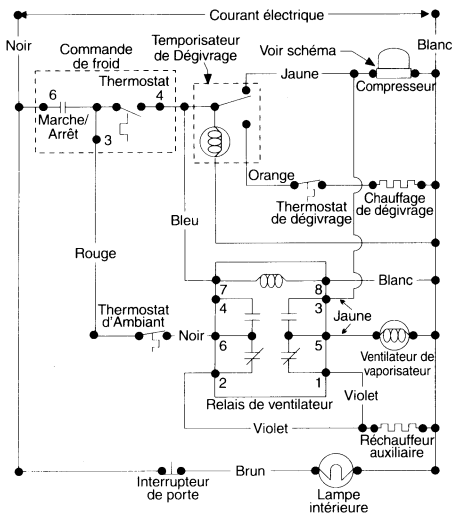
Courant électrique

Noir

Blanc

Commande de froid

Temporisateur de Dégivrage

Voir schéma

6

Thermostat

4

Jaune

Compresseur

Marche/ Arrêt

3

Orange

Thermostat de dégivrage

Chauffage de dégivrage

Bleu

Rouge

7

8

Blanc

4

3

Jaune

Thermostat d'Ambiant

Noir

6

5

Ventilateur de vaporisateur

2

1

Relais de ventilateur

Violet

Violet

Réchauffeur auxiliaire

Brun

Interrupteur de porte

Lampe intérieure